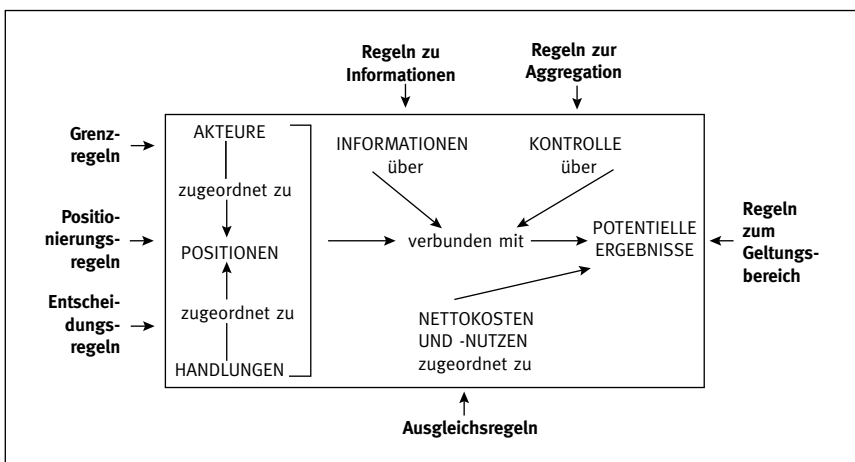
Regeln zu Informationen

Regeln zur Aggregation

Grenzregeln

Positionierungsregeln

Entscheidungsregeln

AKTEURE

zugeordnet zu

POSITIONEN

zugeordnet zu

HANDLUNGEN

INFORMATIONEN über

KONTROLLE über

verbunden mit

POTENTIELLE ERGEBNISSE

NETTOKOSTEN UND -NUTZEN zugeordnet zu

Regeln zum Geltungsbereich

Ausgleichsregeln